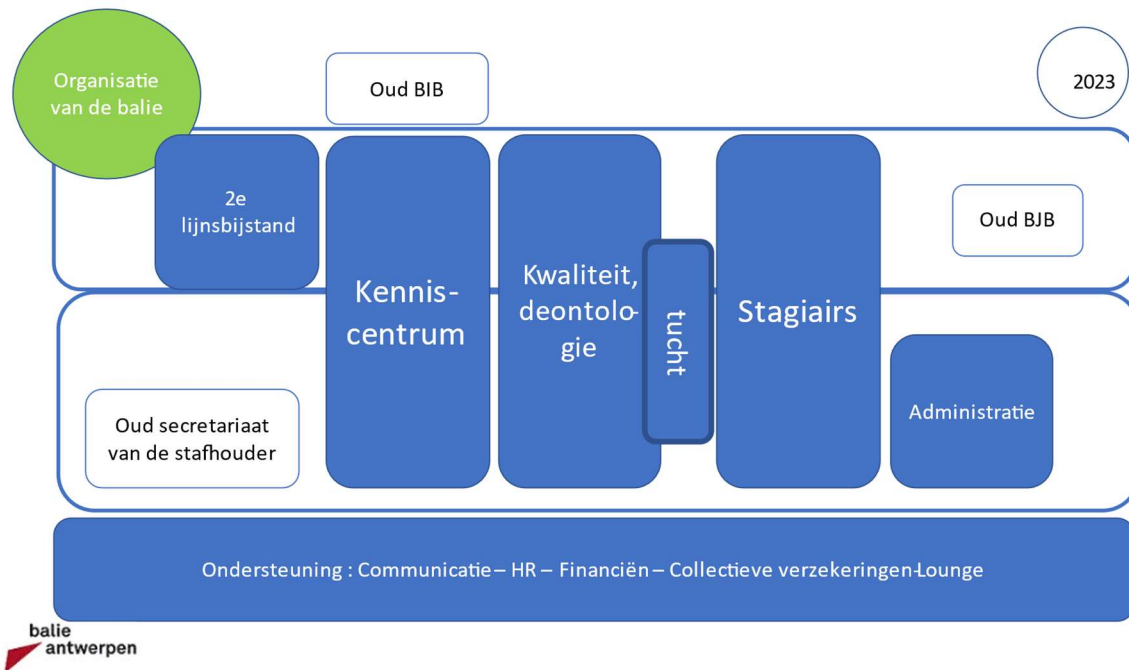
Organisatie van de balie

Oud BIB

2023

2e lijnsbijstand

Kennis-centrum

Kwaliteit, deontologie

tucht

Stagiairs

Oud BJB

Oud secretariaat van de stafhouder

Administratie

Ondersteuning : Communicatie – HR – Financiën – Collectieve verzekeringen-Lounge

balie antwerpen